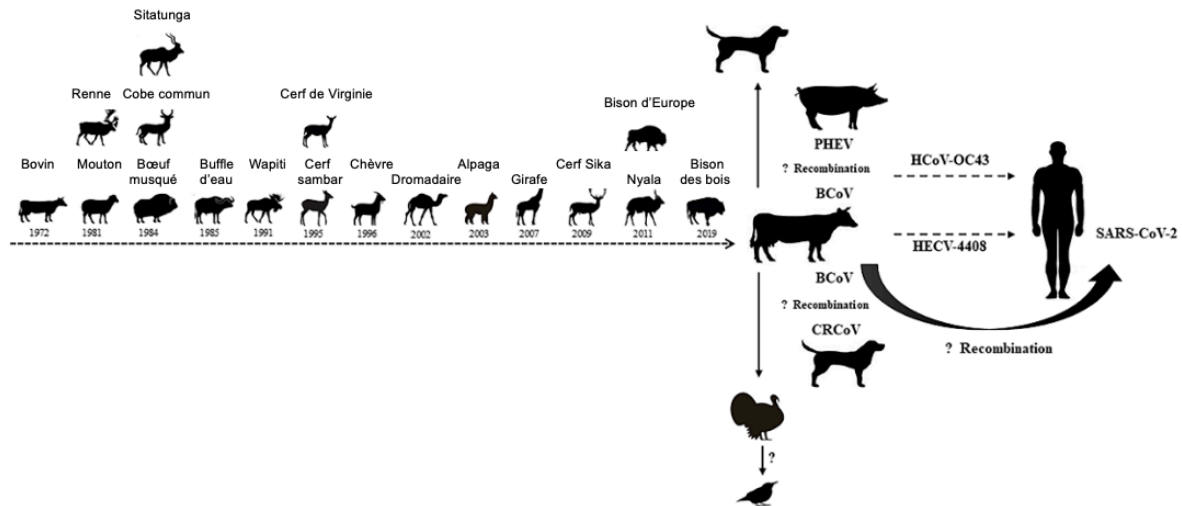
Sitatunga

Renne

Cobe commun

Cerf de Virginie

Bison d'Europe

Bovin

Mouton

Bœuf musqué

Buffle d'eau

Wapiti

Cerf sambar

Chèvre

Dromadaire

Alpaga

Girafe

Cerf Sika

Nyala

Bison des bois

1972

1981

1984

1985

1991

1995

1996

2002

2003

2007

2009

2011

2019

PHEV

? Recombination

HCoV-OC43

BCoV

HECV-4408

BCoV

? Recombination

SARS-CoV-2

CRCoV

? Recombination

?